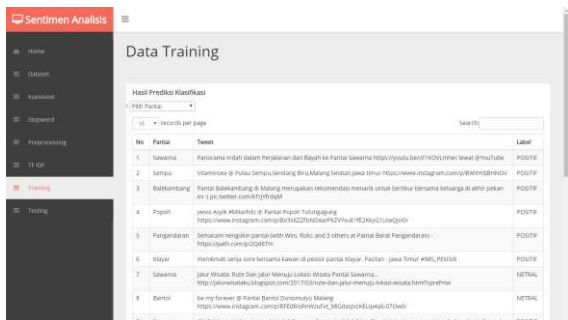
Sentimen Analisis

Home
Dataset
Kuesioner
Stopword
Preprocessing
TF IDF
Training
Testing

Data Training

Hasil Prediksi Klasifikasi

Pilih Pantai

10 records per page

Search:

| No | Pantai | Tweet | Label |
|---|---|---|---|
| 1 | Sawarna | Panorama indah dalam Perjalanan dan Bayah ke Pantai Sawarna https://youtu.be/i7YKOVLmhec lewat @YouTube | POSITIF |
| 2 | Sempu | Vitaminsea @ Pulau Sempu,Sendang Biru,Malang Selatan,Jawa timur https://www.instagram.com/p/BWHhSjBHNOI/ | POSITIF |
| 3 | Balekambang | Pantai Balekambang di Malang merupakan rekomendasi menarik untuk berlibur bersama keluarga di akhir pekan ini :) pic.twitter.com/htYrFn9jM | POSITIF |
| 4 | Popoh | yeeyy Asyik #bMarhfiz @ Pantai Popoh Tulungagung https://www.instagram.com/p/BV3s6Z2FbNOAkePkZYYvuEYfE2KkyGYLwQjx0/ | POSITIF |
| 5 | Pangandaran | Semacam mengokin pantai (with Wini, Rizki, and 3 others at Pantai Barat Pangandaran) - https://path.com/p/2QdWTm | POSITIF |
| 6 | Klayar | menikmati senja sore bersama kawan di pesisir pantai Klayar. Pacitan - Jawa Timur #IMS_PESISIR | POSITIF |
| 7 | Sawarna | Jalur Wisata: Rute Dan Jalur Menuju Lokasi Wisata Pantai Sawarna... http://jalurwisataku.blogspot.com/2017/03/rute-dan-jalur-menuju-lokasi-wisata.html?spref=tw | NETRAL |
| 8 | Bantol | be my forever @ Pantai Bantol Donomulyo Malang https://www.instagram.com/p/BTdXbdhnWzufet_MGdzuyvXELtp4q6-07Owb/ | NETRAL |